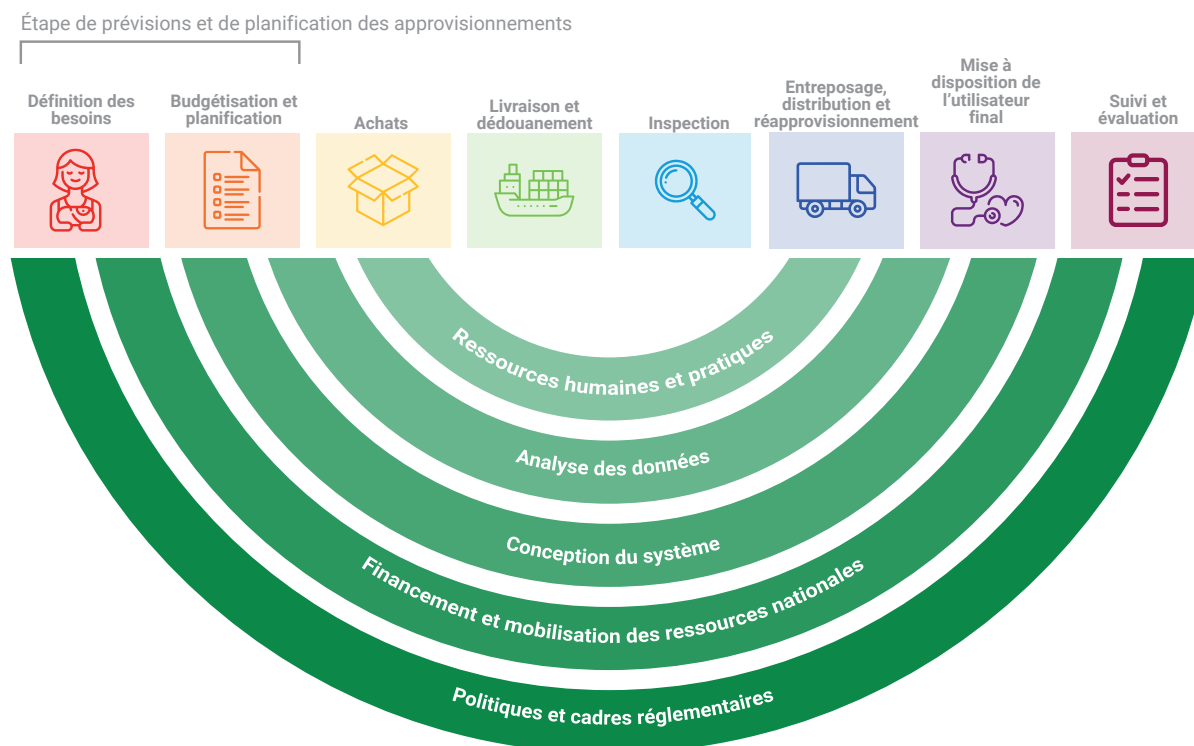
Étape de prévisions et de planification des approvisionnements

Définition des besoins

Budgétisation et planification

Achats

Livraison et dédouanement

Inspection

Entreposage, distribution et réapprovisionnement

Mise à disposition de l'utilisateur final

Suivi et évaluation

Ressources humaines et pratiques

Analyse des données

Conception du système

Financement et mobilisation des ressources nationales

Politiques et cadres réglementaires